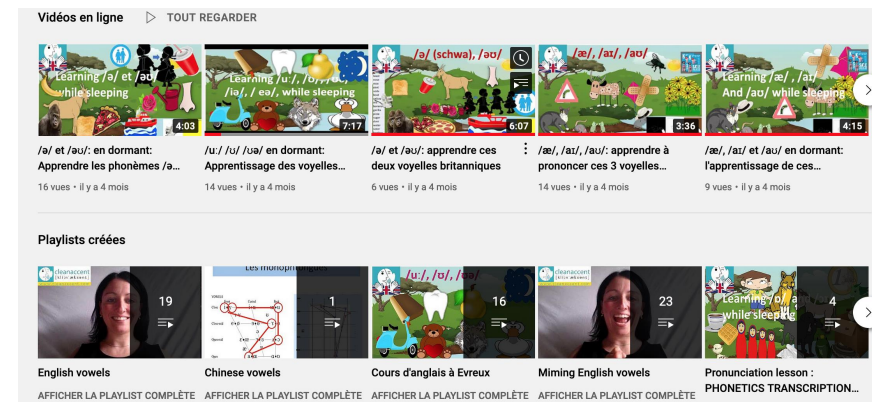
Vidéos en ligne   TOUT REGARDER

Learning /ə/ et /əʊ/ while sleeping
4:03
/ə/ et /əʊ/: en dormant: Apprendre les phonèmes /ə...
16 vues • il y a 4 mois

Learning /uː/, /ʊ/, /ɔ/, /ɪə/, / eə/, while sleeping
7:17
/uː/ /ʊ/ /ʊə/ en dormant: Apprentissage des voyelles...
14 vues • il y a 4 mois

/ə/ (schwa), /əʊ/
6:07
/ə/ et /əʊ/: apprendre ces deux voyelles britanniques
6 vues • il y a 4 mois

/æ/, /aɪ/, /aʊ/
3:36
/æ/, /aɪ/, /aʊ/: apprendre à prononcer ces 3 voyelles...
14 vues • il y a 4 mois

Learning /æ/ , /aɪ/ And /aʊ/ while sleeping
4:15
/æ/, /aɪ/ et /aʊ/ en dormant: l'apprentissage de ces...
9 vues • il y a 4 mois

Playlists créées

cleanaccent
19
English vowels
AFFICHER LA PLAYLIST COMPLÈTE

Les monophtongues
1
Chinese vowels
AFFICHER LA PLAYLIST COMPLÈTE

/uː/, /ʊ/
16
Cours d'anglais à Evreux
AFFICHER LA PLAYLIST COMPLÈTE

cleanaccent
23
Miming English vowels
AFFICHER LA PLAYLIST COMPLÈTE

Learning /ʊ/, /a while sleeping
4
Pronunciation lesson : PHONETICS TRANSCRIPTION...
AFFICHER LA PLAYLIST COMPLÈTE